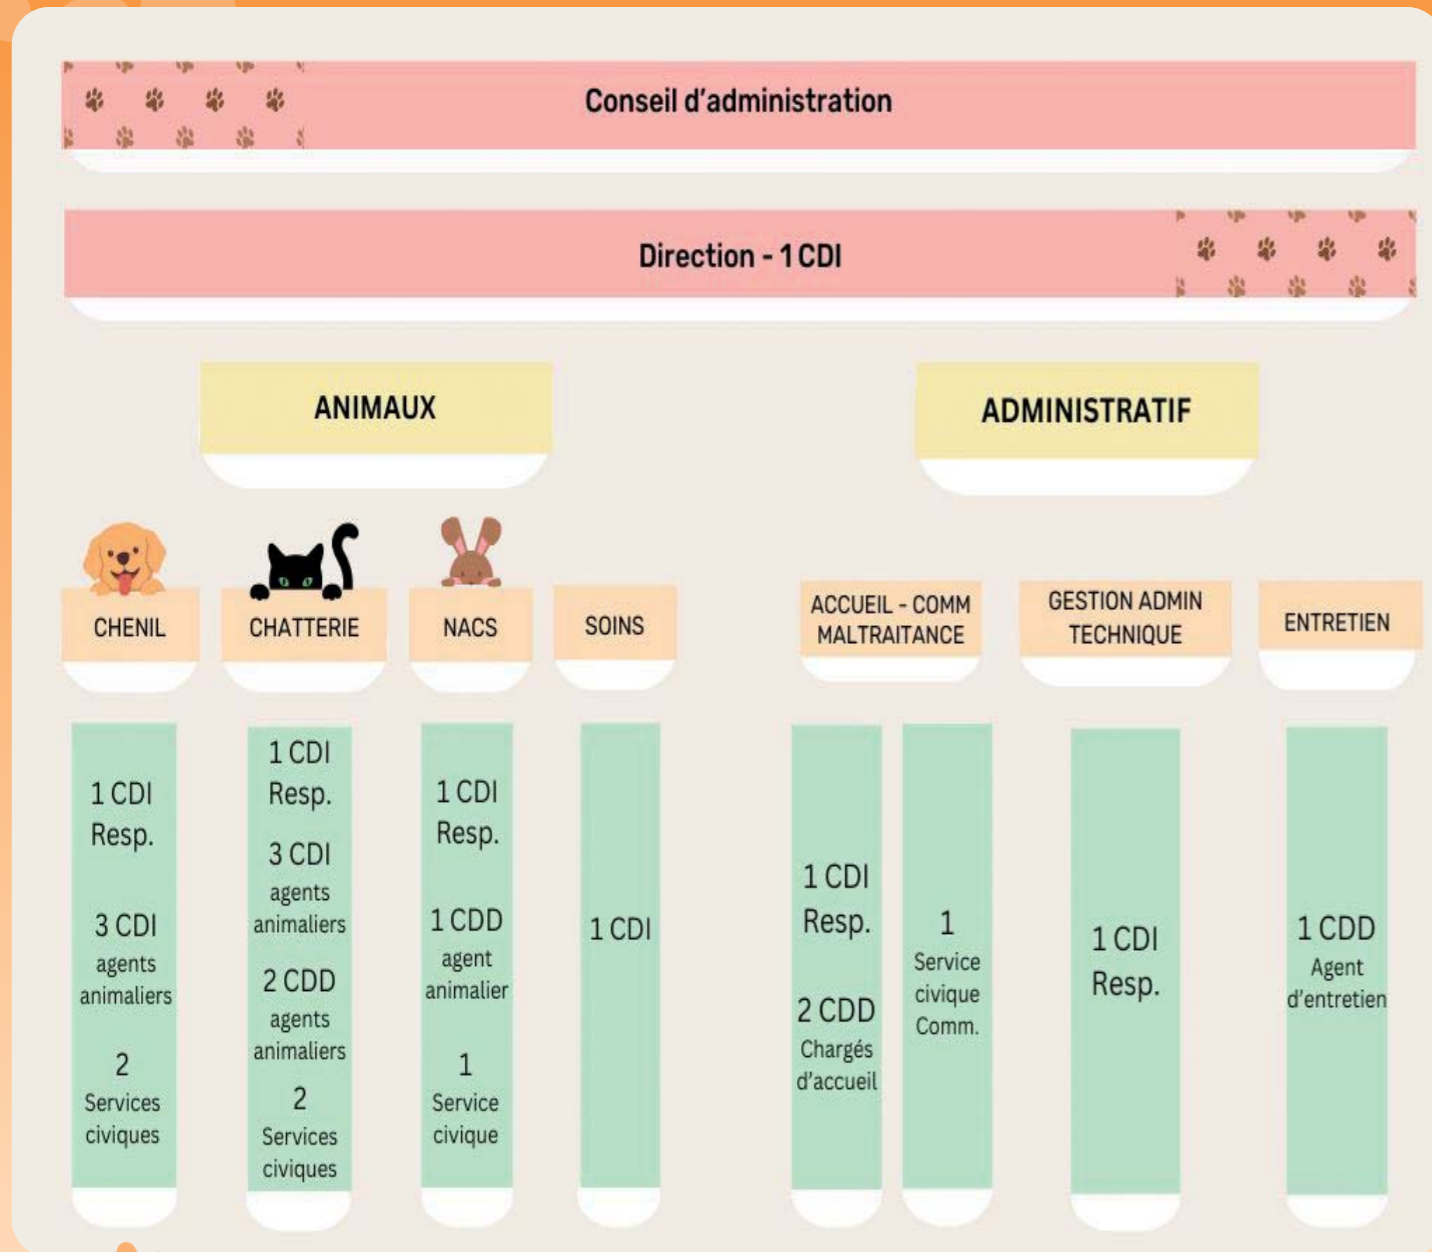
Conseil d'administration

Direction - 1 CDI

ANIMAUX

ADMINISTRATIF

CHENIL

CHATTERIE

NACS

SOINS

ACCUEIL - COMM MALTRAITANCE

GESTION ADMIN TECHNIQUE

ENTRETIEN

1 CDI Resp.

3 CDI agents animaliers

2 Services civiques

1 CDI Resp.

3 CDI agents animaliers

2 CDD agents animaliers

2 Services civiques

1 CDI Resp.

1 CDD agent animalier

1 Service civique

1 CDI

1 CDI Resp.

2 CDD Chargés d'accueil

1 Service civique Comm.

1 CDI Resp.

1 CDD Agent d'entretien